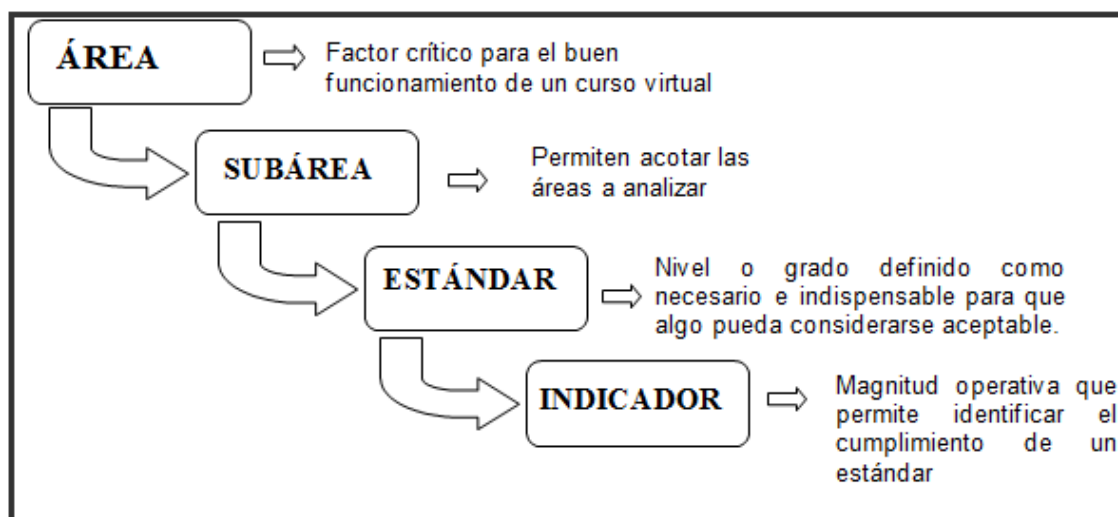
ÁREA

Factor crítico para el buen funcionamiento de un curso virtual

SUBÁREA

Permiten acotar las áreas a analizar

ESTÁNDAR

Nivel o grado definido como necesario e indispensable para que algo pueda considerarse aceptable.

INDICADOR

Magnitud operativa que permite identificar el cumplimiento de un estándar